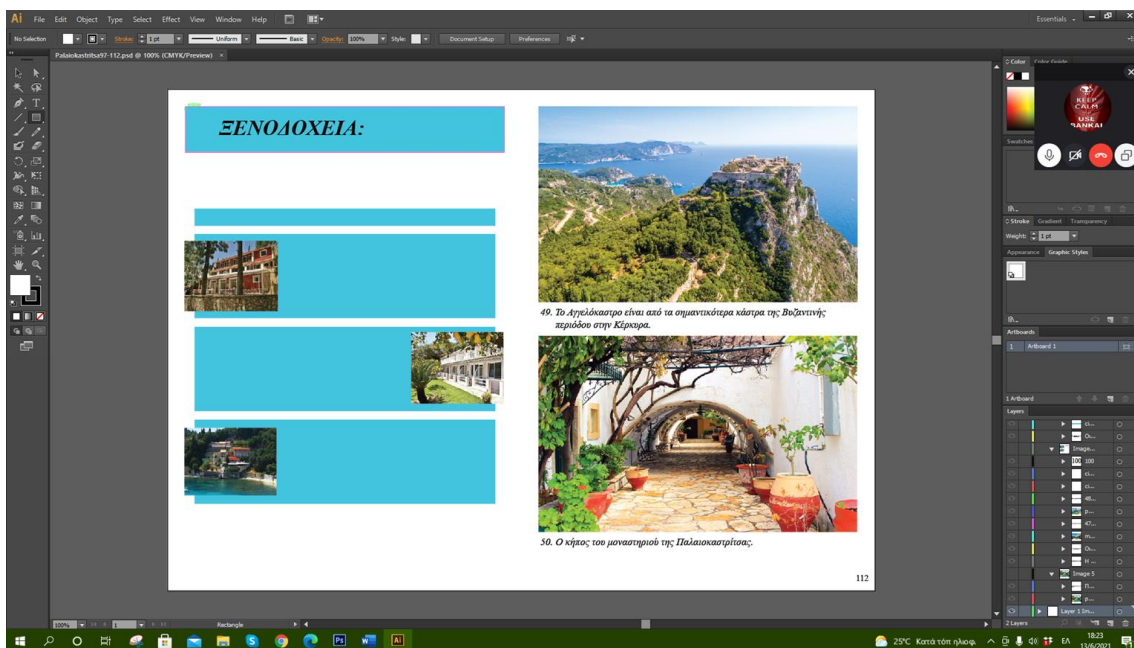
Ai File Edit Object Type Select Effect View Window Help

Essentials

No Selection Stroke: 1 pt Uniform Basic Opacity: 100% Style: Document Setup Preferences

Palaiokastritsa97-112.psd @ 100% (CMYK/Preview) ×

ΞΕΝΟΔΟΧΕΙΑ:

49. Το Αγγελόκαστρο είναι από τα σημαντικότερα κάστρα της Βυζαντινής περιόδου στην Κέρκυρα.

50. Ο κήπος του μοναστηριού της Παλαιοκαστρίτσας.

112

Color Color Guide

KEEP CALM USE BANKAI

Swatches

Stroke Gradient Transparency

Weight: 1 pt

Appearance Graphic Styles

Artboards

1 Artboard 1

1 Artboard

Layers

ci...
O...
Image...
100
ci...
ci...
48...
p...
47...
m...
O...
H...
Image 5
П...
p...
Layer 1 Im...

2 Layers

100% 1 Rectangle

25°C Κατά τόπ ηλιοφ. ΕΛ 18:23 13/6/2021